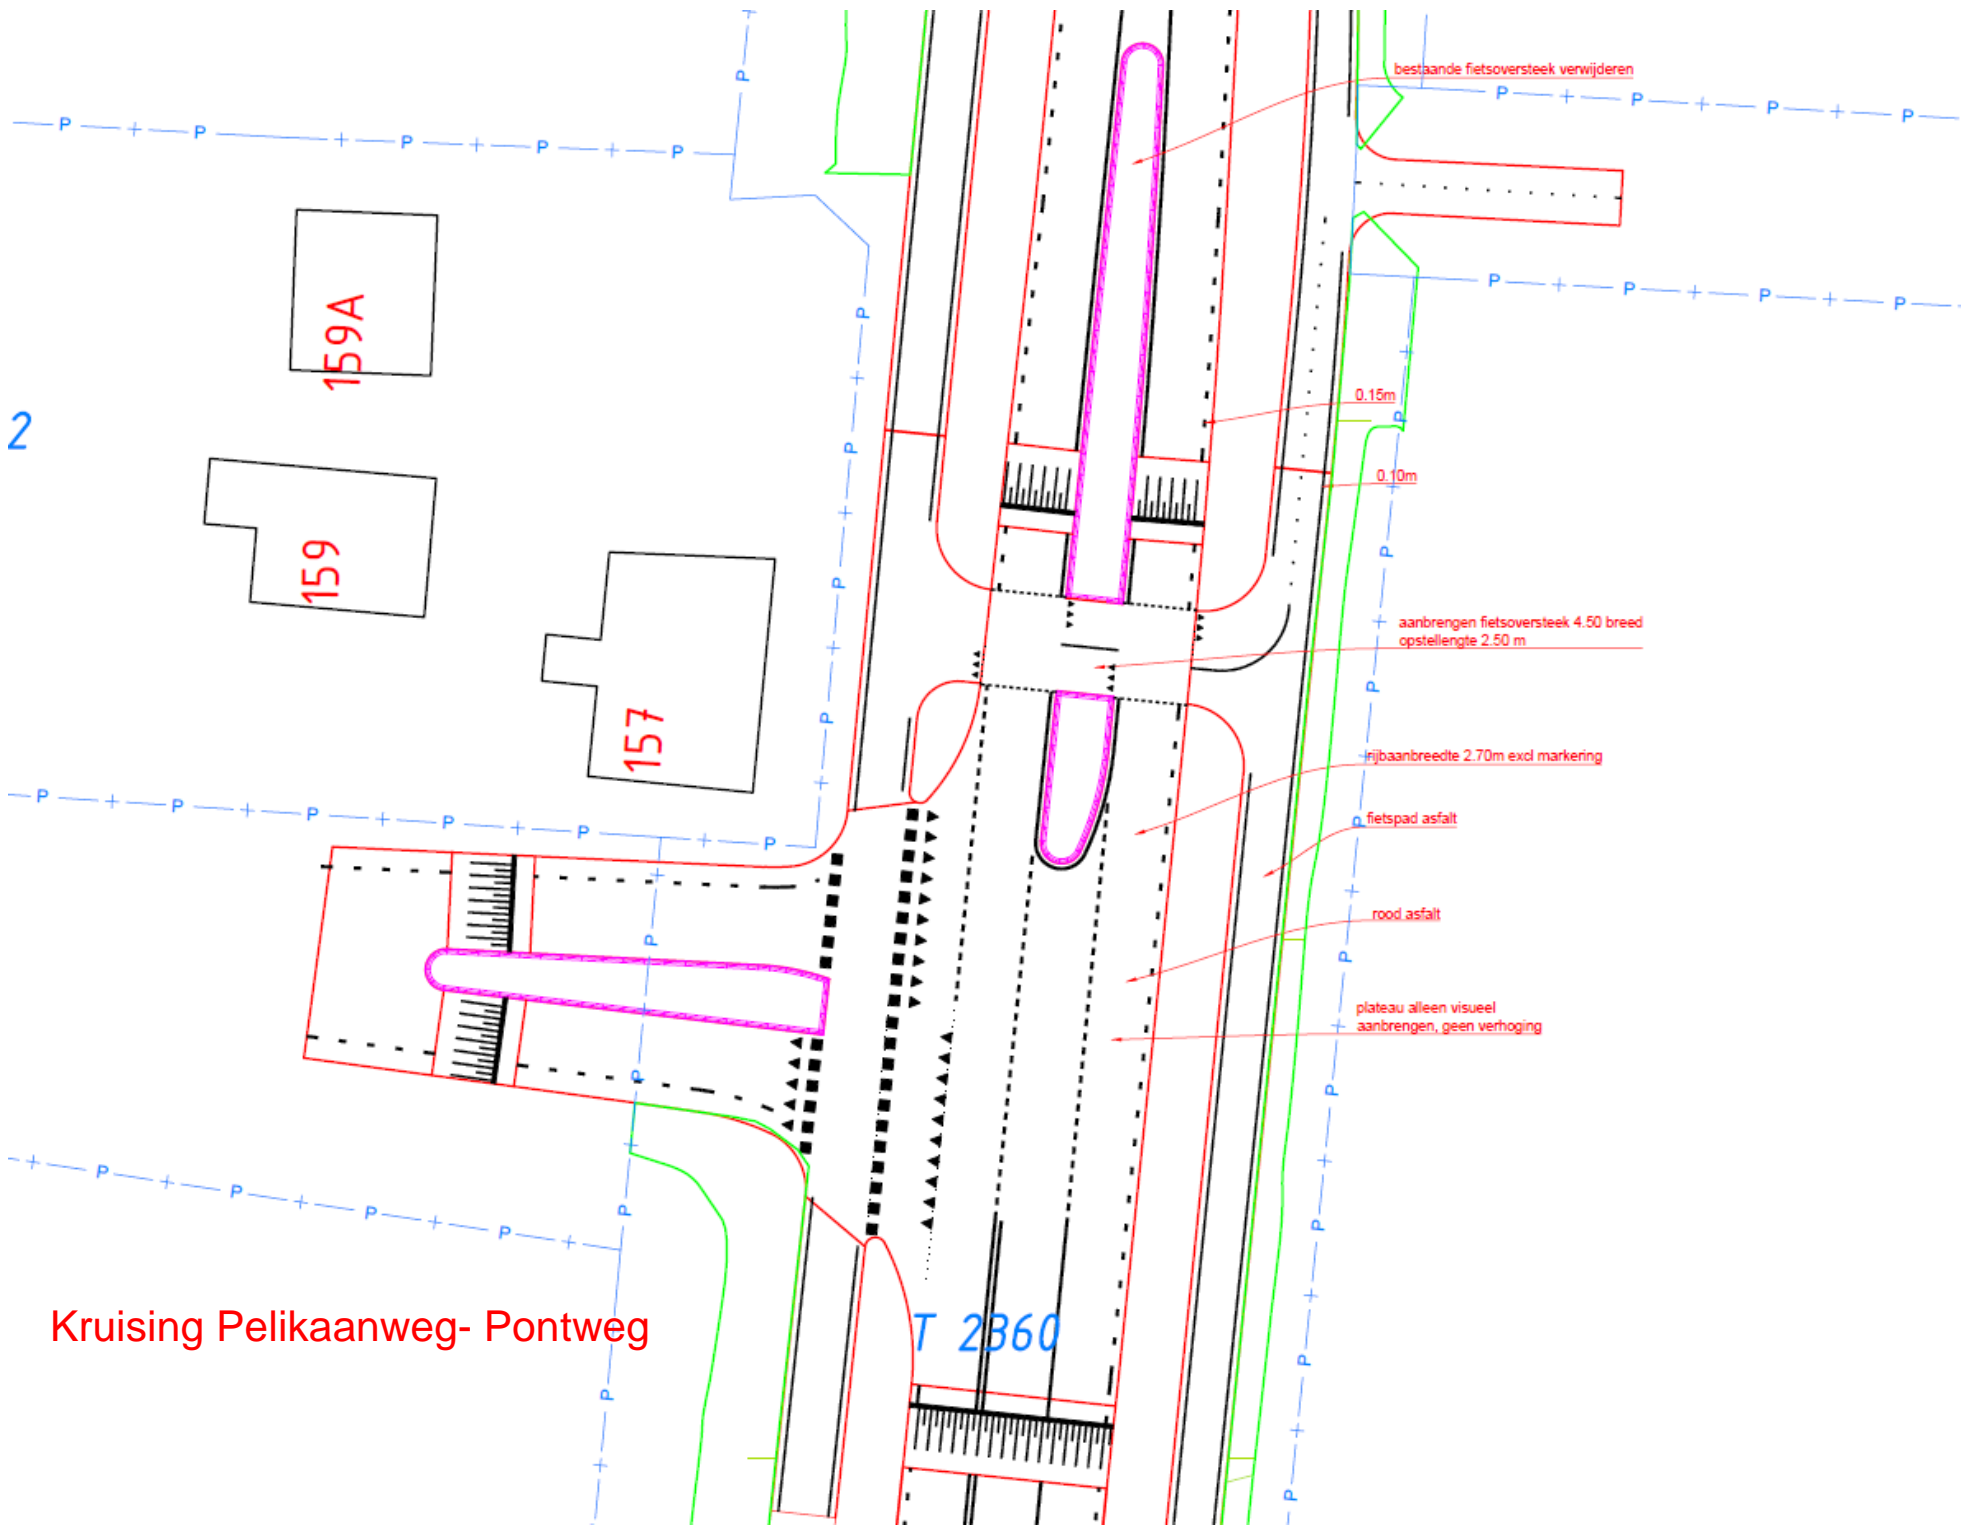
bestaande fietsoversteek verwijderen

159A

2

159

157

0.15m

0.10m

aanbrengen fietsoversteek 4.50 breed
opstellengte 2.50 m

rijbaanbreedte 2.70m excl markering

fietspad asfalt

rood asfalt

plateau alleen visueel
aanbrengen, geen verhoging

Kruising Pelikaanweg- Pontweg

T 2360